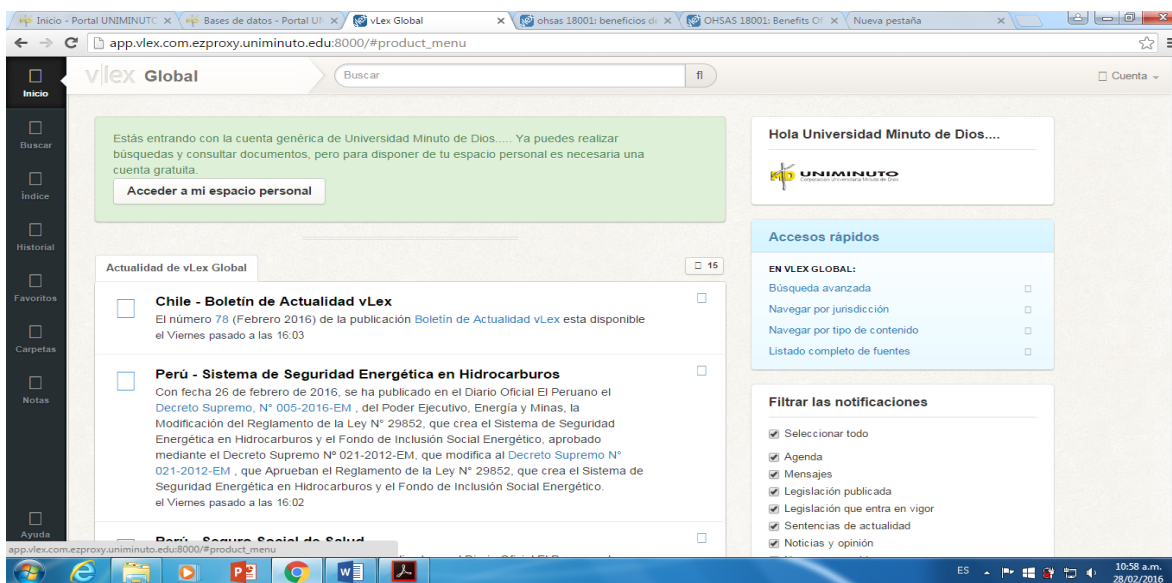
Inicio - Portal UNIMINUTO × | Bases de datos - Portal UN × | vLex Global × | ohsas 18001: beneficios de × | OHSAS 18001: Benefits Of × | Nueva pestaña ×

app.vlex.com.ezproxy.uniminuto.edu:8000/#product_menu

Inicio
Buscar
Índice
Historial
Favoritos
Carpetas
Notas
Ayuda

vLex Global

Buscar

Cuenta

Estás entrando con la cuenta genérica de Universidad Minuto de Dios..... Ya puedes realizar búsquedas y consultar documentos, pero para disponer de tu espacio personal es necesaria una cuenta gratuita.

Acceder a mi espacio personal

Actualidad de vLex Global

15

Chile - Boletín de Actualidad vLex
El número 78 (Febrero 2016) de la publicación Boletín de Actualidad vLex esta disponible
el Viernes pasado a las 16:03

Perú - Sistema de Seguridad Energética en Hidrocarburos
Con fecha 26 de febrero de 2016, se ha publicado en el Diario Oficial El Peruano el Decreto Supremo, N° 005-2016-EM , del Poder Ejecutivo, Energía y Minas, la Modificación del Reglamento de la Ley N° 29852, que crea el Sistema de Seguridad Energética en Hidrocarburos y el Fondo de Inclusión Social Energético, aprobado mediante el Decreto Supremo N° 021-2012-EM, que modifica al Decreto Supremo N° 021-2012-EM , que Aprueban el Reglamento de la Ley N° 29852, que crea el Sistema de Seguridad Energética en Hidrocarburos y el Fondo de Inclusión Social Energético.
el Viernes pasado a las 16:02

Perú - Seguro Social de Salud

app.vlex.com.ezproxy.uniminuto.edu:8000/#product_menu

Hola Universidad Minuto de Dios....

UNIMINUTO
Corporación Universitaria Minuto de Dios

Accesos rápidos

EN VLEX GLOBAL:
Búsqueda avanzada
Navegar por jurisdicción
Navegar por tipo de contenido
Listado completo de fuentes

Filtrar las notificaciones

Seleccionar todo
Agenda
Mensajes
Legislación publicada
Legislación que entra en vigor
Sentencias de actualidad
Noticias y opinión

ES
10:58 a.m.
28/02/2016